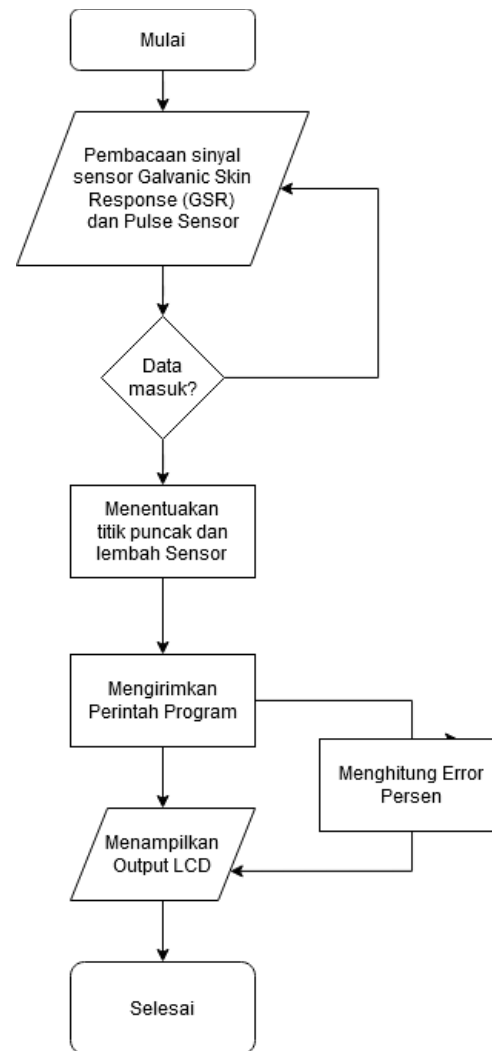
Mulai

Pembacaan sinyal sensor Galvanic Skin Response (GSR) dan Pulse Sensor

Data masuk?

Menentuakan titik puncak dan lembah Sensor

Mengirimkan Perintah Program

Menghitung Error Persen

Menampilkan Output LCD

Selesai